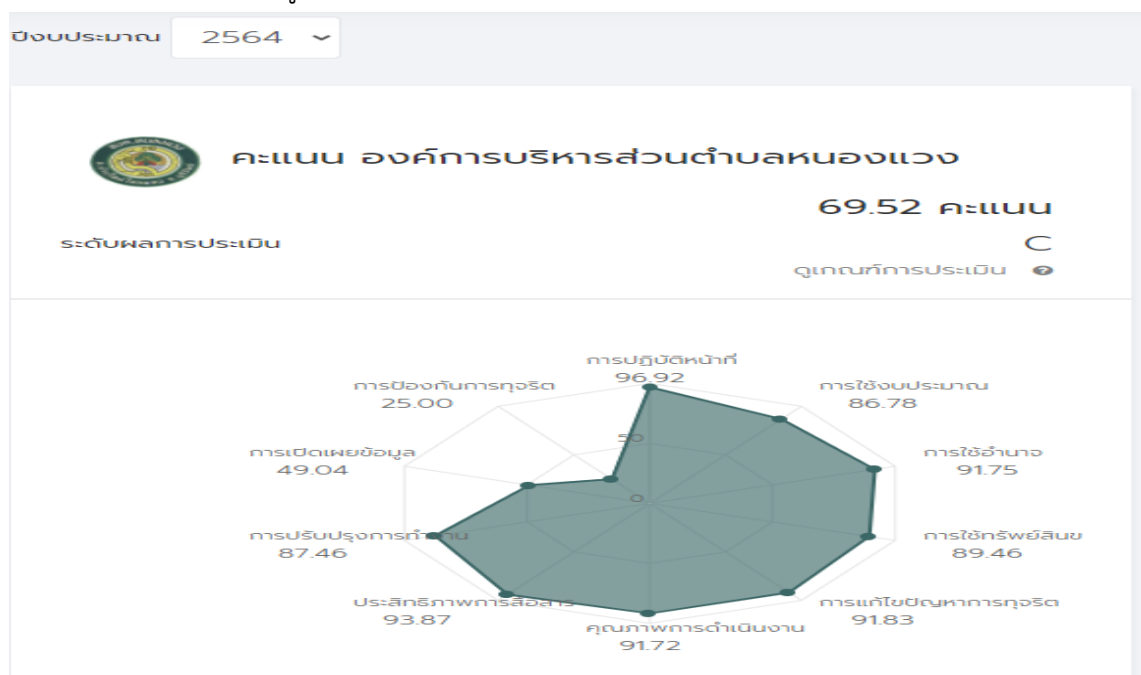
ปีงบประมาณ 2564

คะแนน องค์การบริหารส่วนตำบลหนองแวง

69.52 คะแนน

ระดับผลการประเมิน

C

ดูเกณฑ์การประเมิน

การปฏิบัติหน้าที่
96.92

การใช้งบประมาณ
86.78

การใช้อำนาจ
91.75

การใช้ทรัพย์สินข
89.46

การแก้ไขปัญหาการทุจริต
91.83

คุณภาพการดำเนินงาน
91.72

ประสิทธิภาพการสื่อสาร
93.87

การปรับปรุงการทำงาน
87.46

การเปิดเผยข้อมูล
49.04

การป้องกันการทุจริต
25.00

50

0